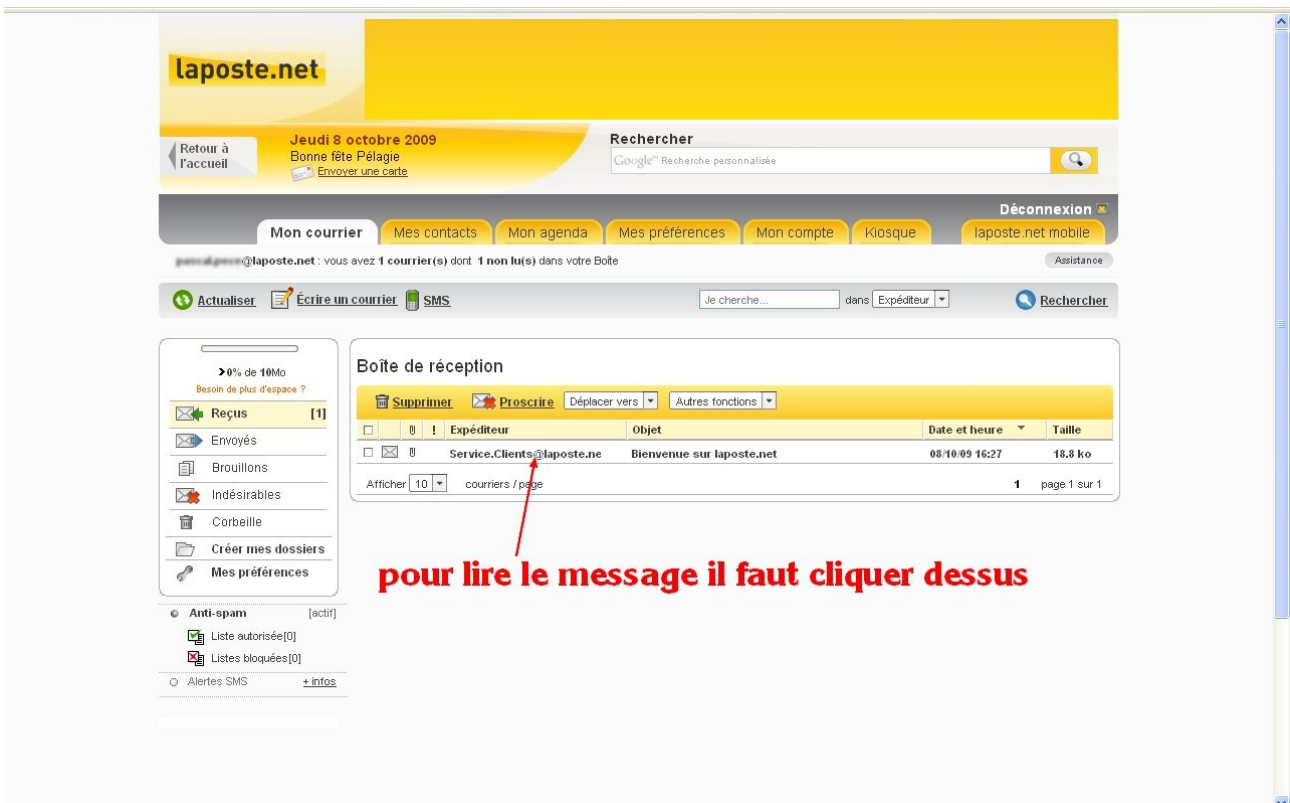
laposte.net

Retour à l'accueil

Jeudi 8 octobre 2009
Bonne fête Pélagie
Envoyer une carte

Rechercher
Google™ Recherche personnalisée

Déconnexion

Mon courrier | Mes contacts | Mon agenda | Mes préférences | Mon compte | Kiosque | laposte.net mobile

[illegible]@laposte.net : vous avez 1 courrier(s) dont 1 non lu(s) dans votre Boîte

Assistance

Actualiser | Écrire un courrier | SMS

Je cherche... dans Expéditeur

Rechercher

>0% de 10Mo
Besoin de plus d'espace ?

Reçus [1]
Envoyés
Brouillons
Indésirables
Corbeille
Créer mes dossiers
Mes préférences

Anti-spam [actif]
Liste autorisée[0]
Listes bloquées[0]
Alertes SMS + infos

Boîte de réception

Supprimer | Proscrire | Déplacer vers | Autres fonctions

| | | ! | Expéditeur | Objet | Date et heure | Taille |
|---|---|---|---|---|---|---|
| | | | Service.Clients@laposte.ne | Bienvenue sur laposte.net | 08/10/09 16:27 | 18.8 ko |

Afficher 10 courriers / page
1 page 1 sur 1

pour lire le message il faut cliquer dessus